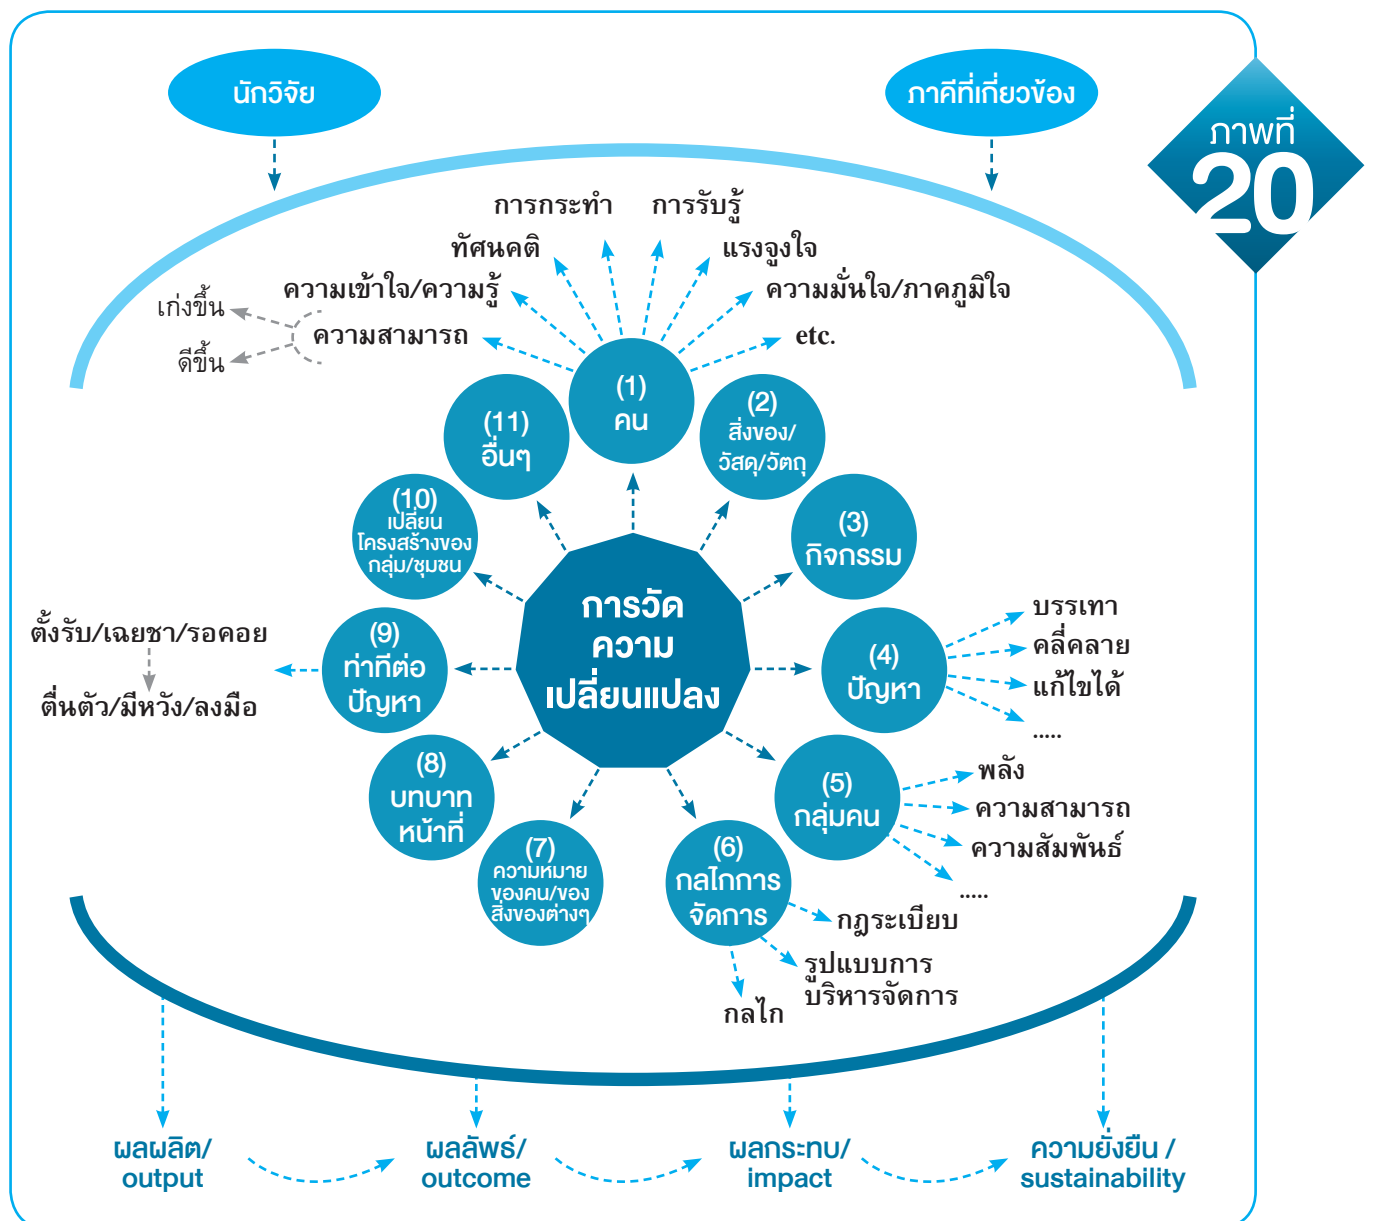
นักวิจัย

ภาคีที่เกี่ยวข้อง

ภาพที่ 20

การกระทำ
การรับรู้
ทัศนคติ
แรงจูงใจ
ความเข้าใจ/ความรู้
ความมั่นใจ/ภาคภูมิใจ
เก่งขึ้น
ความสามารถ
ดีขึ้น
etc.

(1) คน
(2) สิ่งของ/วัสดุ/วัตถุ
(3) กิจกรรม
(4) ปัญหา
(5) กลุ่มคน
(6) กลไกการจัดการ
(7) ความหมายของคน/ของสิ่งของต่างๆ
(8) บทบาทหน้าที่
(9) ท่าทีต่อปัญหา
(10) เปลี่ยนโครงสร้างของกลุ่ม/ชุมชน
(11) อื่นๆ

การวัดความเปลี่ยนแปลง

ตั้งรับ/เฉยชา/รอคอย
ตื่นตัว/มีหวัง/ลงมือ

บรรเทา
คลี่คลาย
แก้ไขได้
.....

พลัง
ความสามารถ
ความสัมพันธ์
.....

กฎระเบียบ
รูปแบบการบริหารจัดการ
กลไก

ผลผลิต/ output
ผลลัพธ์/ outcome
ผลกระทบ/ impact
ความยั่งยืน / sustainability